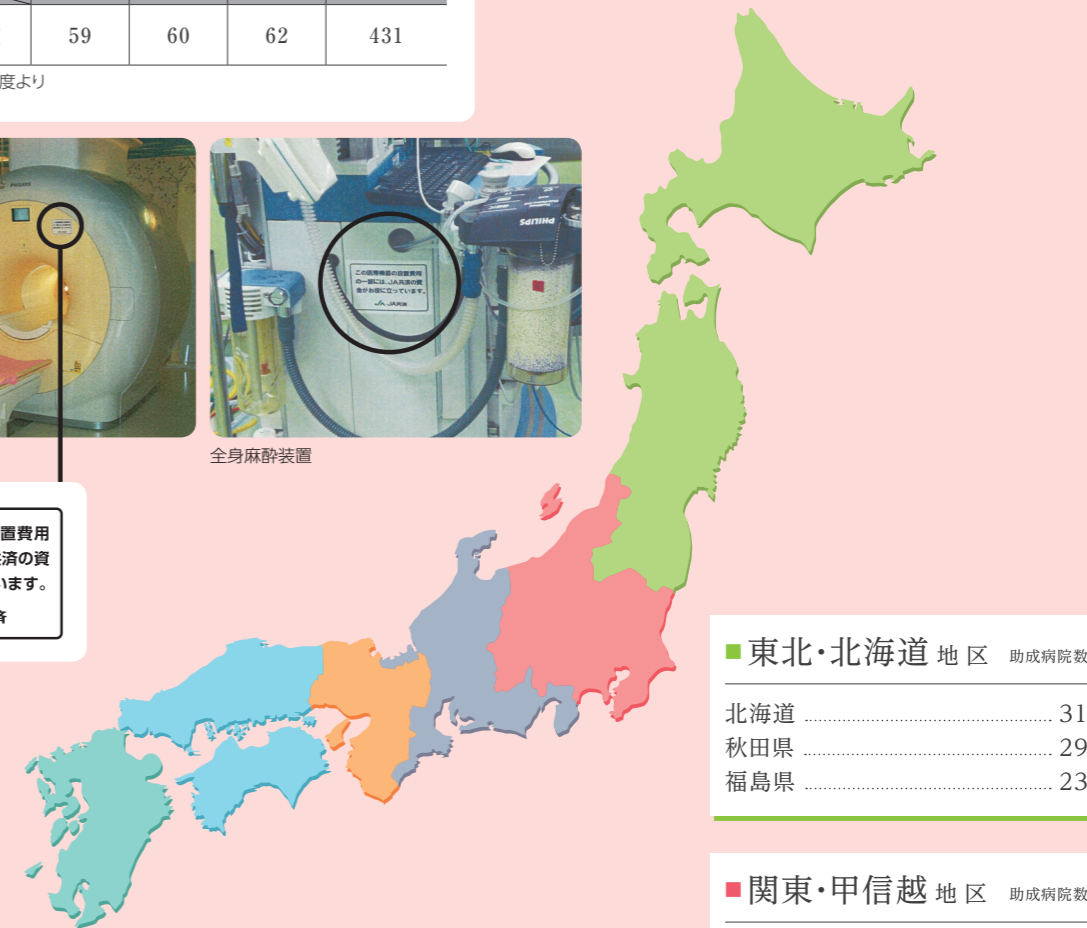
| 59 | 60 | 62 | 431 |
|---|---|---|---|

度より

PHILIPS

この医療機器の設置費用の一部には、JA共済の資金がお役に立っています。
JA共済

全身麻酔装置

置費用
済の資
います。
済

■東北・北海道 地 区 助成病院数

北海道 31
秋田県 29
福島県 23

■関東・甲信越 地 区 助成病院数